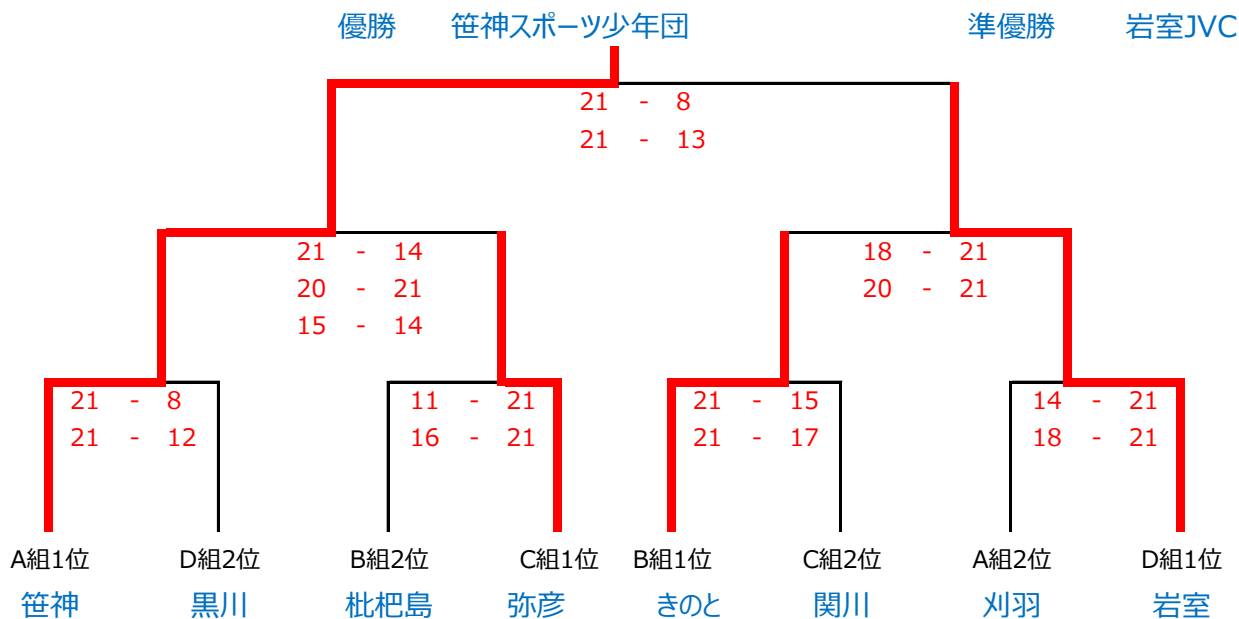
優勝　笹神スポーツ少年団　準優勝　岩室JVC

21 - 8
21 - 13

21 - 14
20 - 21
15 - 14

18 - 21
20 - 21

21 - 8
21 - 12

11 - 21
16 - 21

21 - 15
21 - 17

14 - 21
18 - 21

A組1位
笹神

D組2位
黒川

B組2位
枇杷島

C組1位
弥彦

B組1位
きのと

C組2位
関川

A組2位
刈羽

D組1位
岩室